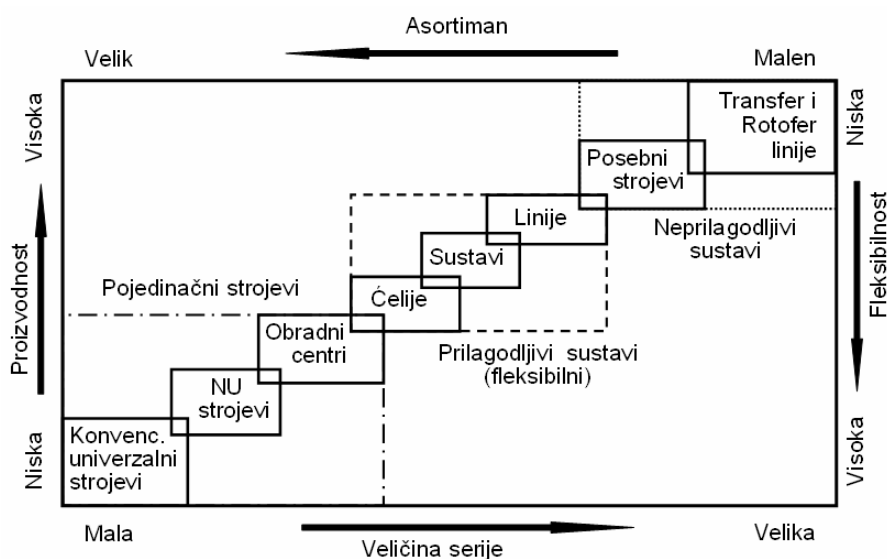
Asortiman

Velik

Malen

Visoka

Proizvodnost

Niska

Niska

Fleksibilnost

Visoka

Transfer i Rotofer linije

Posebni strojevi

Linije

Sustavi

Ćelije

Obradni centri

NU strojevi

Konvenc. univerzalni strojevi

Pojedinačni strojevi

Neprilagodljivi sustavi

Prilagodljivi sustavi (fleksibilni)

Mala

Velika

Veličina serije